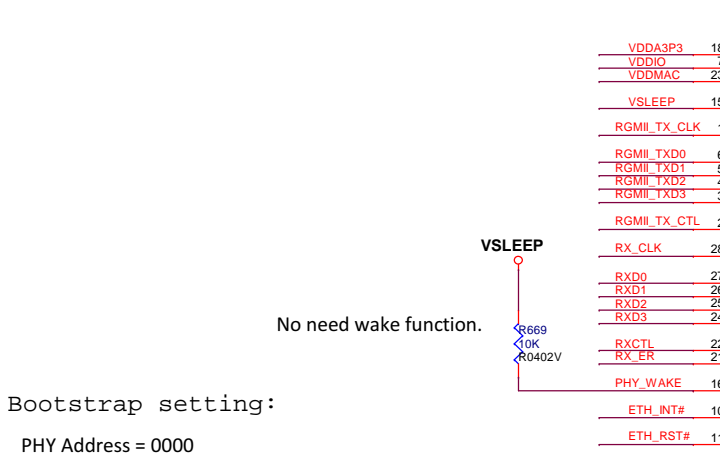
VDDA3P3 18
VDDIO 7
VDDMAC 23

VSLEEP 15

RGMII_TX_CLK 1

RGMII_TXD0 6
RGMII_TXD1 5
RGMII_TXD2 4
RGMII_TXD3 3

RGMII_TX_CTL 2

VSLEEP

RX_CLK 28

RXD0 27
RXD1 26
RXD2 25
RXD3 24

No need wake function.

R669
10K
R0402V

RXCTL 22
RX_ER 21

PHY_WAKE 16

Bootstrap setting:

ETH_INT# 10

PHY Address = 0000

ETH_RST# 11